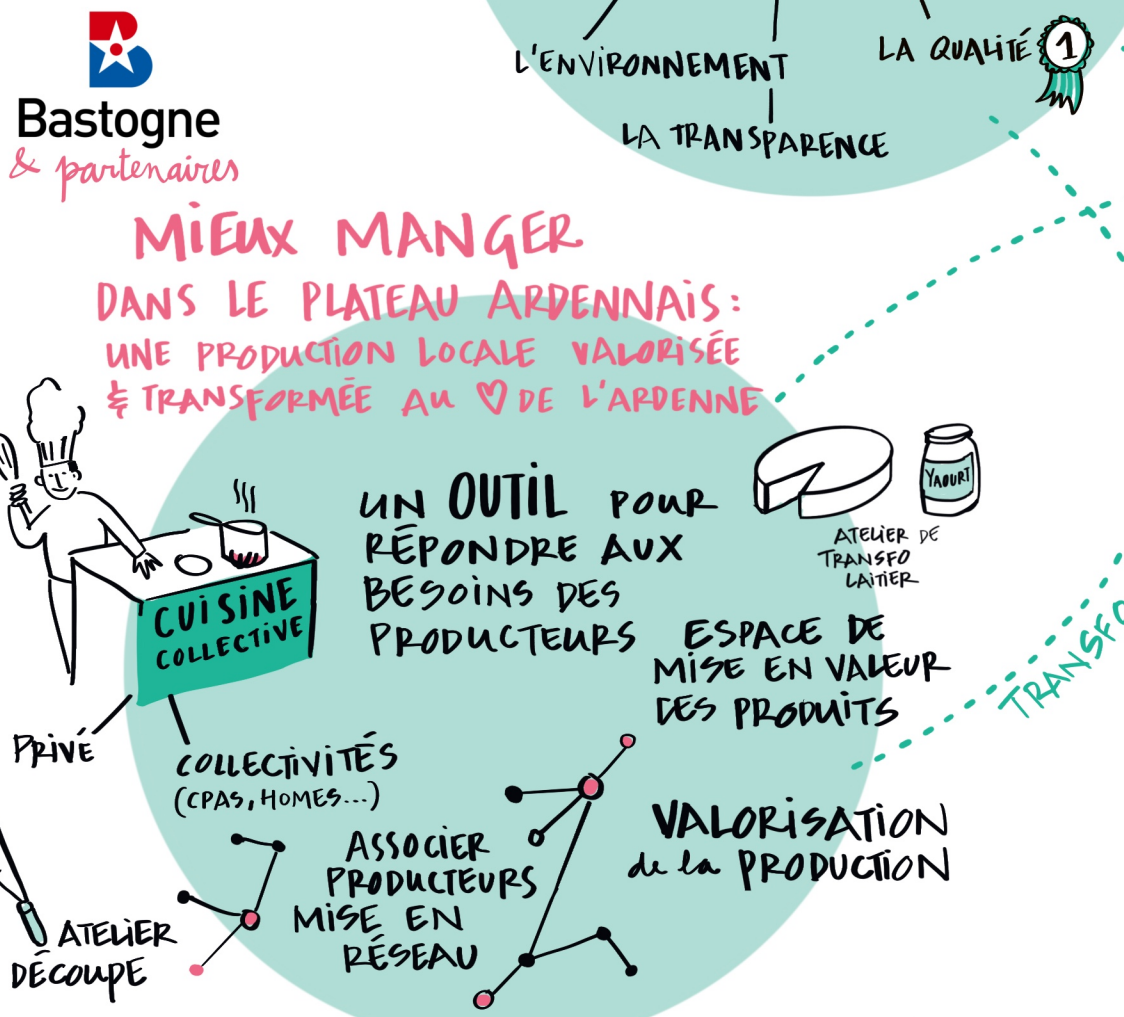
L'ENVIRONNEMENT

LA QUALITÉ 1

LA TRANSPARENCE

Bastogne
& partenaires

MIEUX MANGER
DANS LE PLATEAU ARDENNAIS:
UNE PRODUCTION LOCALE VALORISÉE
& TRANSFORMÉE AU ♡ DE L'ARDENNE

YAOURT

ATELIER DE TRANSFO LAITIER

UN OUTIL POUR RÉPONDRE AUX BESOINS DES PRODUCTEURS

CUISINE COLLECTIVE

ESPACE DE MISE EN VALEUR DES PRODUITS

TRANSFO

PRIVÉ

COLLECTIVITÉS (CPAS, HOMES...)

VALORISATION de la PRODUCTION

ASSOCIER PRODUCTEURS MISE EN RÉSEAU

ATELIER DÉCOUPE